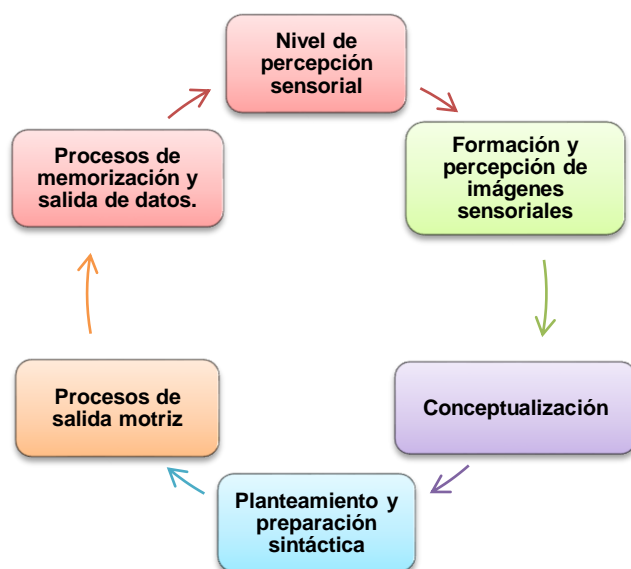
Nivel de percepción sensorial

Formación y percepción de imágenes sensoriales

Conceptualización

Planteamiento y preparación sintáctica

Procesos de salida motriz

Procesos de memorización y salida de datos.